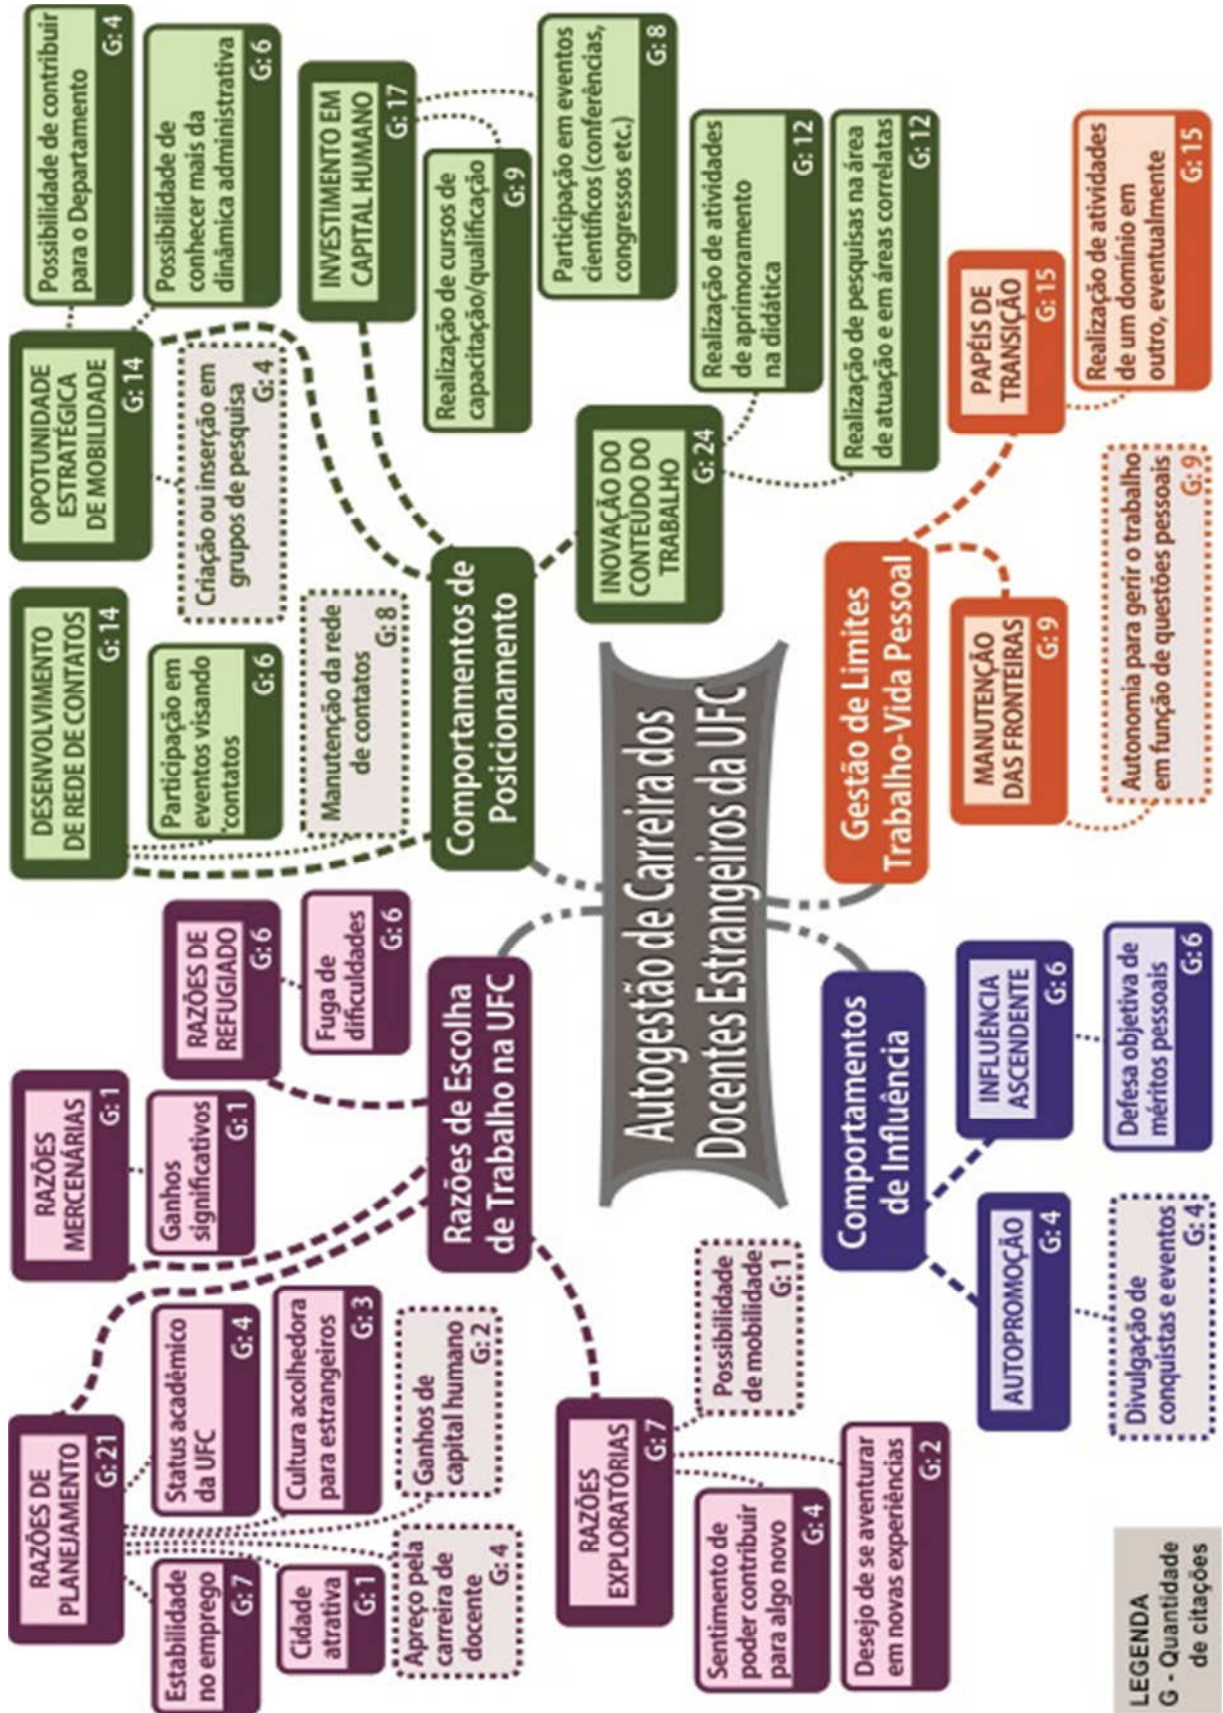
Autogestão de Carreira dos Docentes Estrangeiros da UFC

Comportamentos de Posicionamento

DESENVOLVIMENTO DE REDE DE CONTATOS G: 14

Participação em eventos visando contatos G: 6

Manutenção da rede de contatos G: 8

OPOTUNIDADE ESTRATÉGICA DE MOBILIDADE G: 14

Possibilidade de contribuir para o Departamento G: 4

Possibilidade de conhecer mais da dinâmica administrativa G: 6

Criação ou inserção em grupos de pesquisa G: 4

INVESTIMENTO EM CAPITAL HUMANO G: 17

Realização de cursos de capacitação/qualificação G: 9

Participação em eventos científicos (conferências, congressos etc.) G: 8

INOVAÇÃO DO CONTEÚDO DO TRABALHO G: 24

Realização de atividades de aprimoramento na didática G: 12

Realização de pesquisas na área de atuação e em áreas correlatas G: 12

Gestão de Limites Trabalho-Vida Pessoal

PAPÉIS DE TRANSIÇÃO G: 15

Realização de atividades de um domínio em outro, eventualmente G: 15

MANUTENÇÃO DAS FRONTEIRAS G: 9

Autonomia para gerir o trabalho em função de questões pessoais G: 9

Comportamentos de Influência

INFLUÊNCIA ASCENDENTE G: 6

Defesa objetiva de méritos pessoais G: 6

AUTOPROMOÇÃO G: 4

Divulgação de conquistas e eventos G: 4

Razões de Escolha de Trabalho na UFC

RAZÕES DE REFUGIADO G: 6

Fuga de dificuldades G: 6

RAZÕES MERCENÁRIAS G: 1

Ganhos significativos G: 1

RAZÕES DE PLANEJAMENTO G: 21

Status acadêmico da UFC G: 4

Cultura acolhedora para estrangeiros G: 3

Ganhos de capital humano G: 2

Apreço pela carreira de docente G: 4

Cidade atrativa G: 1

Estabilidade no emprego G: 7

RAZÕES EXPLORATÓRIAS G: 7

Possibilidade de mobilidade G: 1

Desejo de se aventurar em novas experiências G: 2

Sentimento de poder contribuir para algo novo G: 4

LEGENDA
G - Quantidade de citações